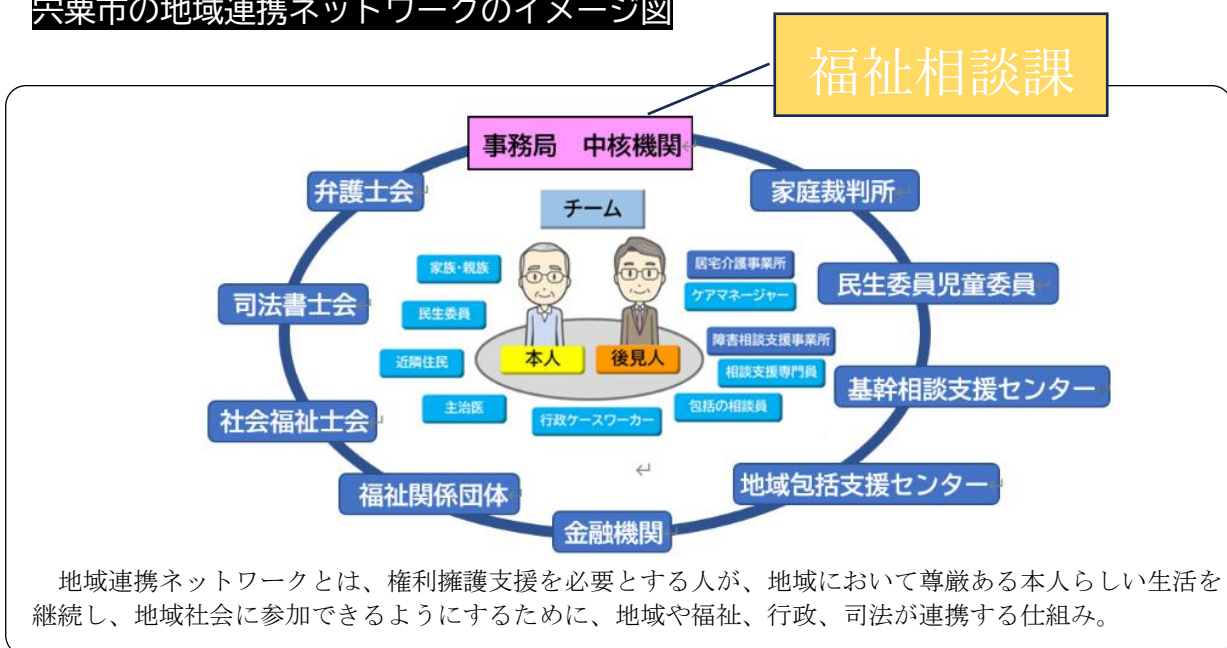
宍粟市の地域連携ネットワークのイメージ図

福祉相談課

事務局　中核機関

弁護士会

家庭裁判所

チーム

家族・親族

居宅介護事業所

ケアマネージャー

民生委員児童委員

司法書士会

民生委員

障害相談支援事業所

近隣住民

本人

後見人

相談支援専門員

基幹相談支援センター

社会福祉士会

主治医

行政ケースワーカー

包括の相談員

地域包括支援センター

福祉関係団体

金融機関

地域連携ネットワークとは、権利擁護支援を必要とする人が、地域において尊厳ある本人らしい生活を継続し、地域社会に参加できるようにするために、地域や福祉、行政、司法が連携する仕組み。